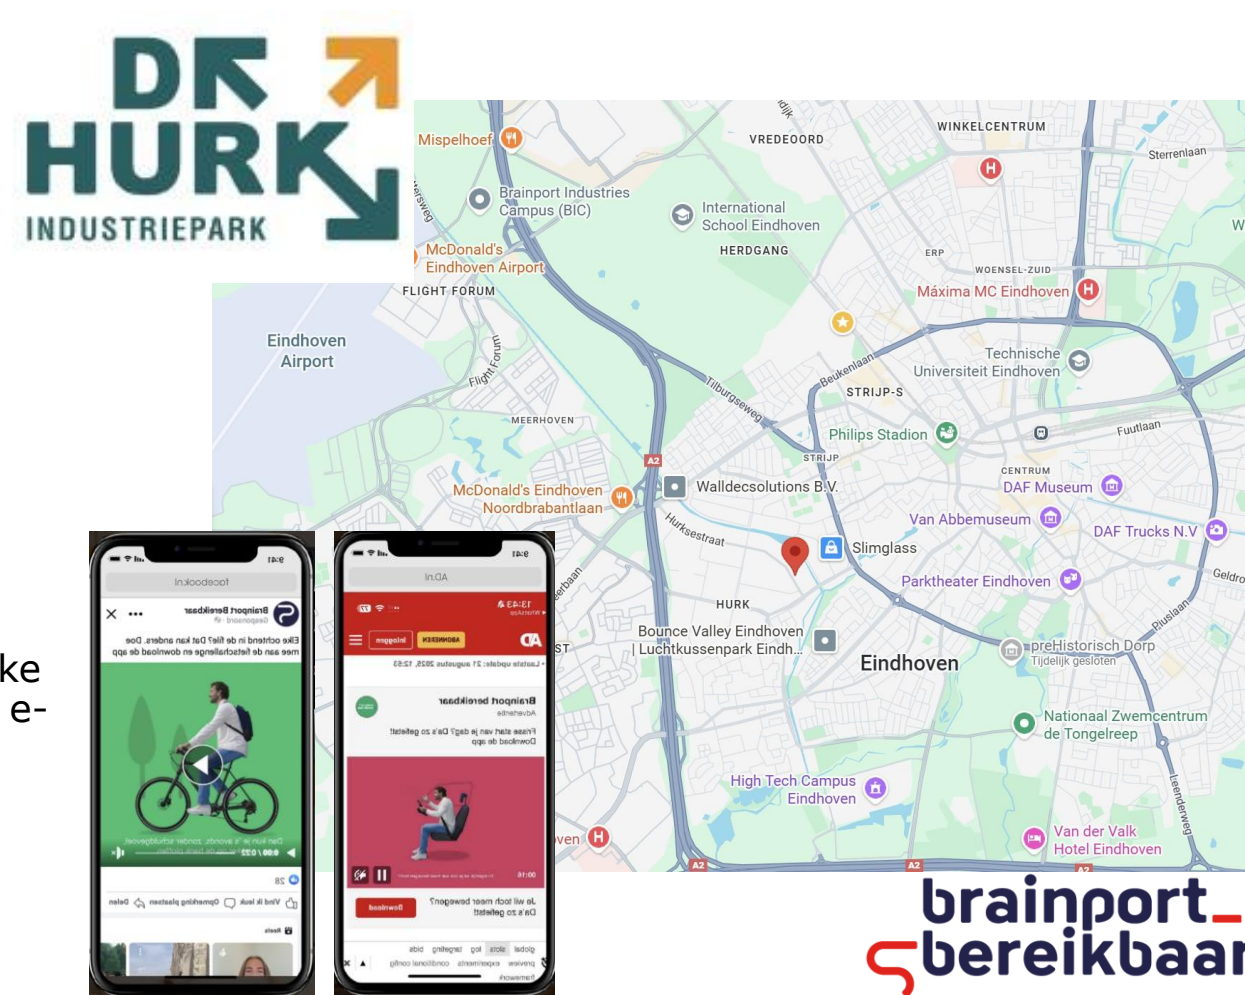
DE HURK INDUSTRIEPARK

Mispelhoef
VREDEOORD
WINKELCENTRUM
Sterrenlaan
Brainport Industries Campus (BIC)
International School Eindhoven
HERDGANG
ERP
WOENSEL-ZUID
McDonald's Eindhoven Airport
Máxima MC Eindhoven
FLIGHT FORUM
Eindhoven Airport
Flight Forum
Beukenlaan
Technische Universiteit Eindhoven
STRIJP-S
Tilburgseweg
MEERHOVEN
Philips Stadion
Fuutlaan
STRIJP
A2
CENTRUM
McDonald's Eindhoven Noordbrabantlaan
Walldecsolutions B.V.
DAF Museum
Hurksestraat
Van Abbemuseum
DAF Trucks N.V
Slimglass
Geldrop
Parktheater Eindhoven
HURK
Piuslaan
Bounce Valley Eindhoven | Luchtkussenpark Eindh...
Eindhoven
preHistorisch Dorp
Tijdelijk gesloten
Nationaal Zwemcentrum de Tongelreep
High Tech Campus Eindhoven
Leenderweg
Van der Valk Hotel Eindhoven
A2

ke
e-

brainport bereikbaar